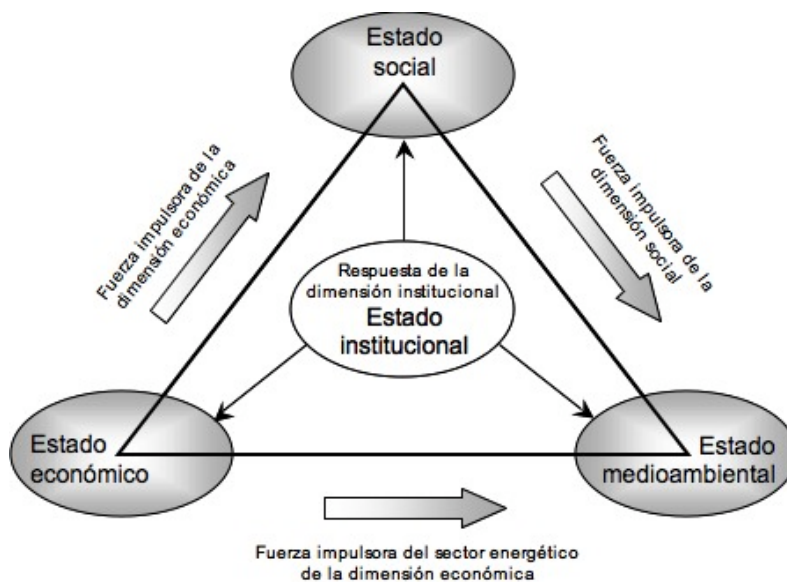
Estado social

Fuerza impulsora de la dimensión económica

Fuerza impulsora de la dimensión social

Respuesta de la dimensión institucional
Estado institucional

Estado económico

Estado medioambiental

Fuerza impulsora del sector energético de la dimensión económica